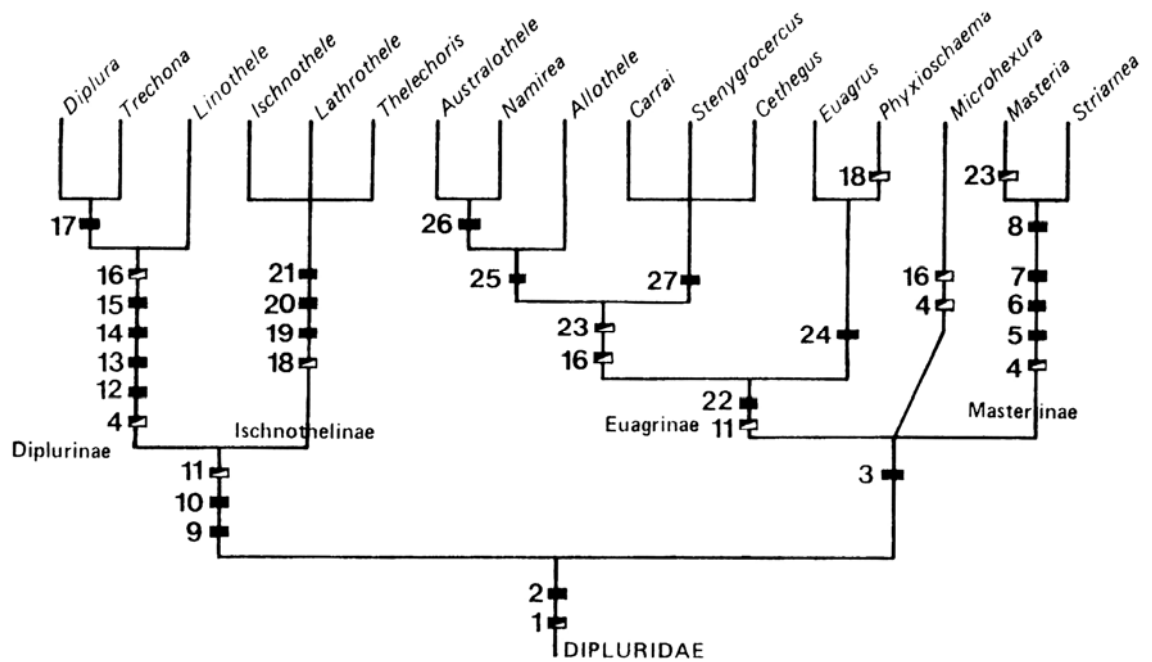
Diplura Trechona Linothele Ischnothele Lathrothele Thelechoris Australothele Namirea Allothele Carrai Stenygrocercus Cethegus Euagrus Phyxioschaema Microhexura Masteria Striamea

17
16
15
14
13
12
4
Diplurinae

21
20
19
18
Ischnothelinae

26
25
23
16
27
18
24
22
11
Euagrinae

16
4

23
8
7
6
5
4
Masteriinae

11
10
9

3

2
1
DIPLURIDAE